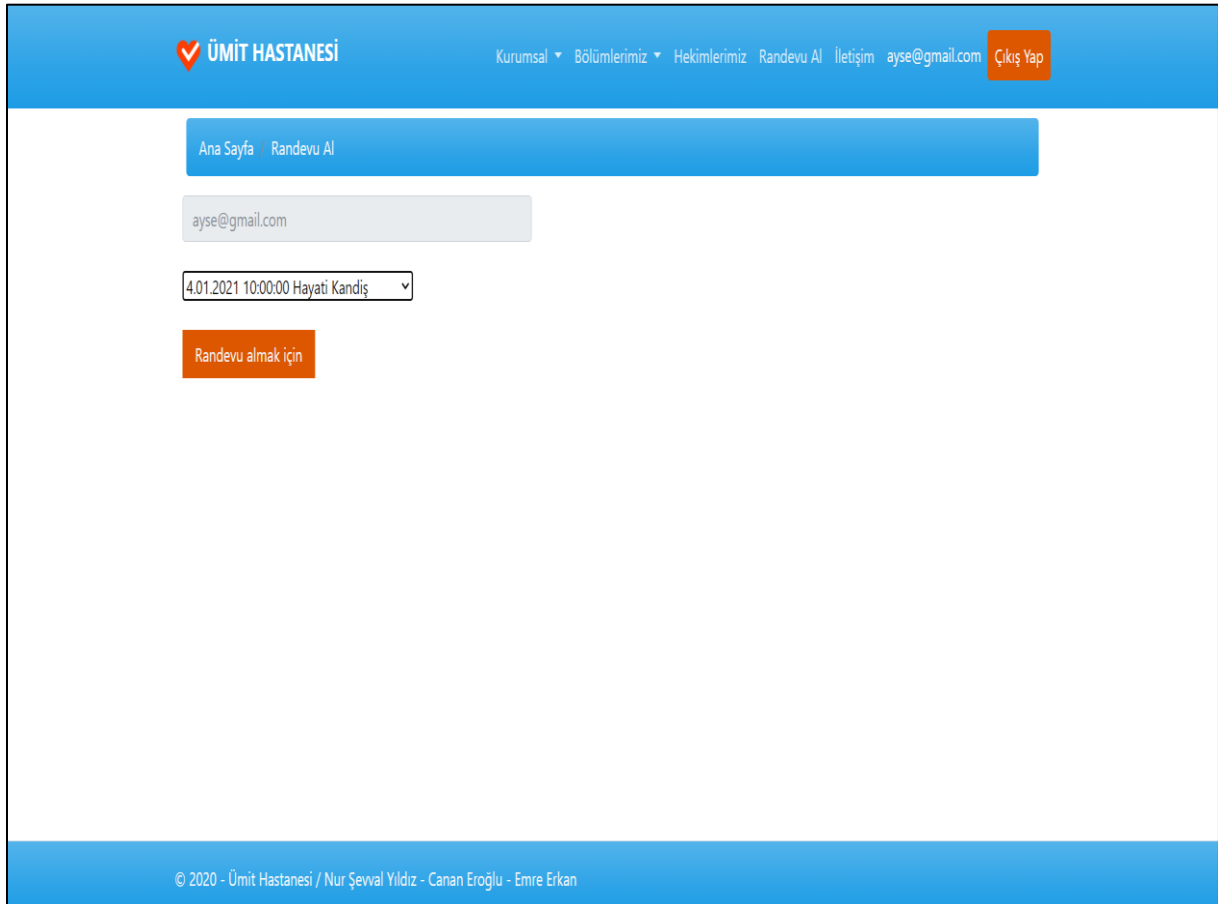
ÜMİT HASTANESİ

Kurumsal ▾ Bölümlerimiz ▾ Hekimlerimiz Randevu Al İletişim ayse@gmail.com Çıkış Yap

Ana Sayfa Randevu Al

ayse@gmail.com

4.01.2021 10:00:00 Hayati Kandiş

Randevu almak için

© 2020 - Ümit Hastanesi / Nur Şevval Yıldız - Canan Eroğlu - Emre Erkan